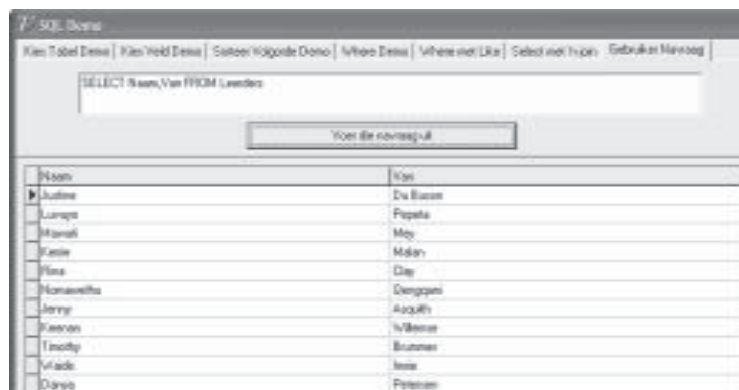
SQL Demo

Kies Tabel Demo | Kies Veld Demo | Sorteer Volgorde Demo | Where Demo | Where met Like | Select met 'n join | Gebruiker Navraag

SELECT Naam,Van FROM Lewenders

Voer die navraag uit

| Naam | Van |
|---|---|
| Justine | Du Buisson |
| Lunaya | Papata |
| Mawati | Mey |
| Kesie | Malan |
| Rina | Clay |
| Nomawethu | Dengqeni |
| Jenny | Asquith |
| Keenan | Willemse |
| Timothy | Brummer |
| Wade | Innis |
| Dawie | Petersen |